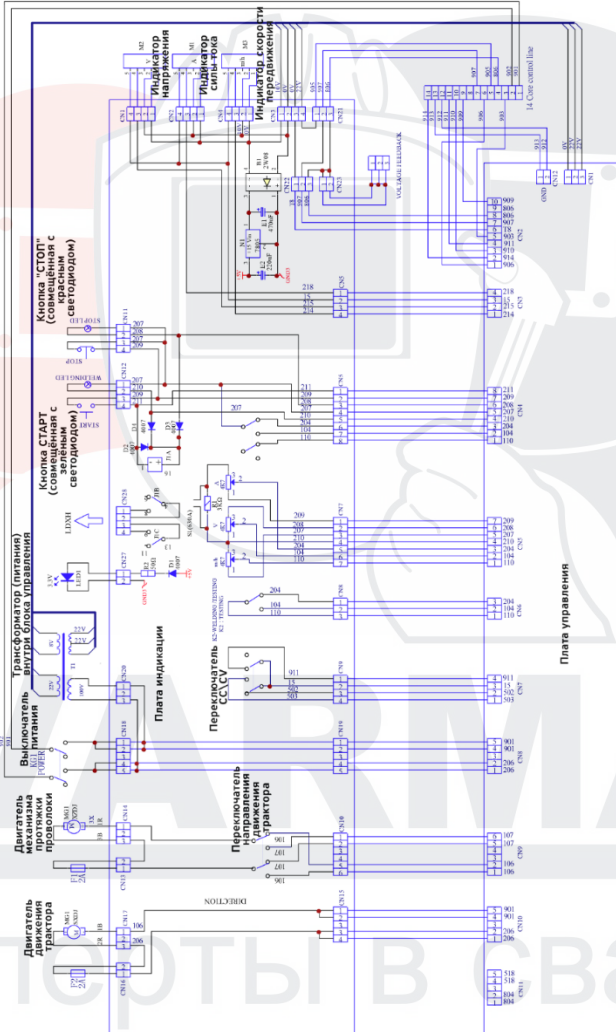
Индикатор напряжения
Индикатор силы тока
Индикатор скорости передвижения
Кнопка "СТОП" (совмещённая с красным светодиодом)
Кнопка СТАРТ (совмещённая с зелёным светодиодом)
Трансформатор (питания) внутри блока управления
Плата индикации
Выключатель питания
Двигатель механизма протяжки проволоки
Переключатель СС/CV
Переключатель направления движения трактора
Двигатель движения трактора
Плата управления
VOLTAGE FEEDBACK
14 Core control line
DIRECTION
STOP
START
CN1
CN2
CN3
CN4
CN5
CN6
CN7
CN8
CN9
CN10
CN11
CN12
CN13
CN14
CN15
CN16
CN17
CN18
CN19
CN20
CN21
CN22
CN23
CN25
CN26
CN27
CN28
909
806
907
903
911
910
914
906
218
15
215
214
211
209
208
207
210
204
104
110
204
104
110
911
502
503
901
206
107
106
518
504
22V
22V
0V